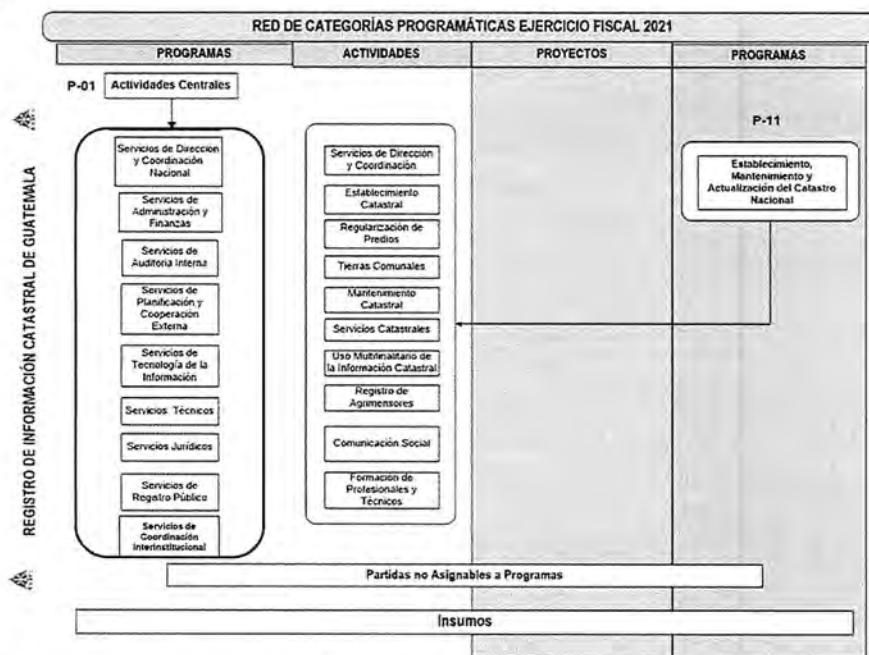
RED DE CATEGORÍAS PROGRAMÁTICAS EJERCICIO FISCAL 2021

| PROGRAMAS | ACTIVIDADES | PROYECTOS | PROGRAMAS |
|---|---|---|---|

REGISTRO DE INFORMACIÓN CATASTRAL DE GUATEMALA

P-01 Actividades Centrales

Servicios de Dirección y Coordinación Nacional

Servicios de Administración y Finanzas

Servicios de Auditoría Interna

Servicios de Planificación y Cooperación Externa

Servicios de Tecnología de la Información

Servicios Técnicos

Servicios Jurídicos

Servicios de Registro Público

Servicios de Coordinación Interinstitucional

Servicios de Dirección y Coordinación

Establecimiento Catastral

Regularización de Predios

Tierras Comunales

Mantenimiento Catastral

Servicios Catastrales

Uso Multifinalitario de la Información Catastral

Registro de Agrimensores

Comunicación Social

Formación de Profesionales y Técnicos

P-11

Establecimiento, Mantenimiento y Actualización del Catastro Nacional

Partidas no Asignables a Programas

Insumos